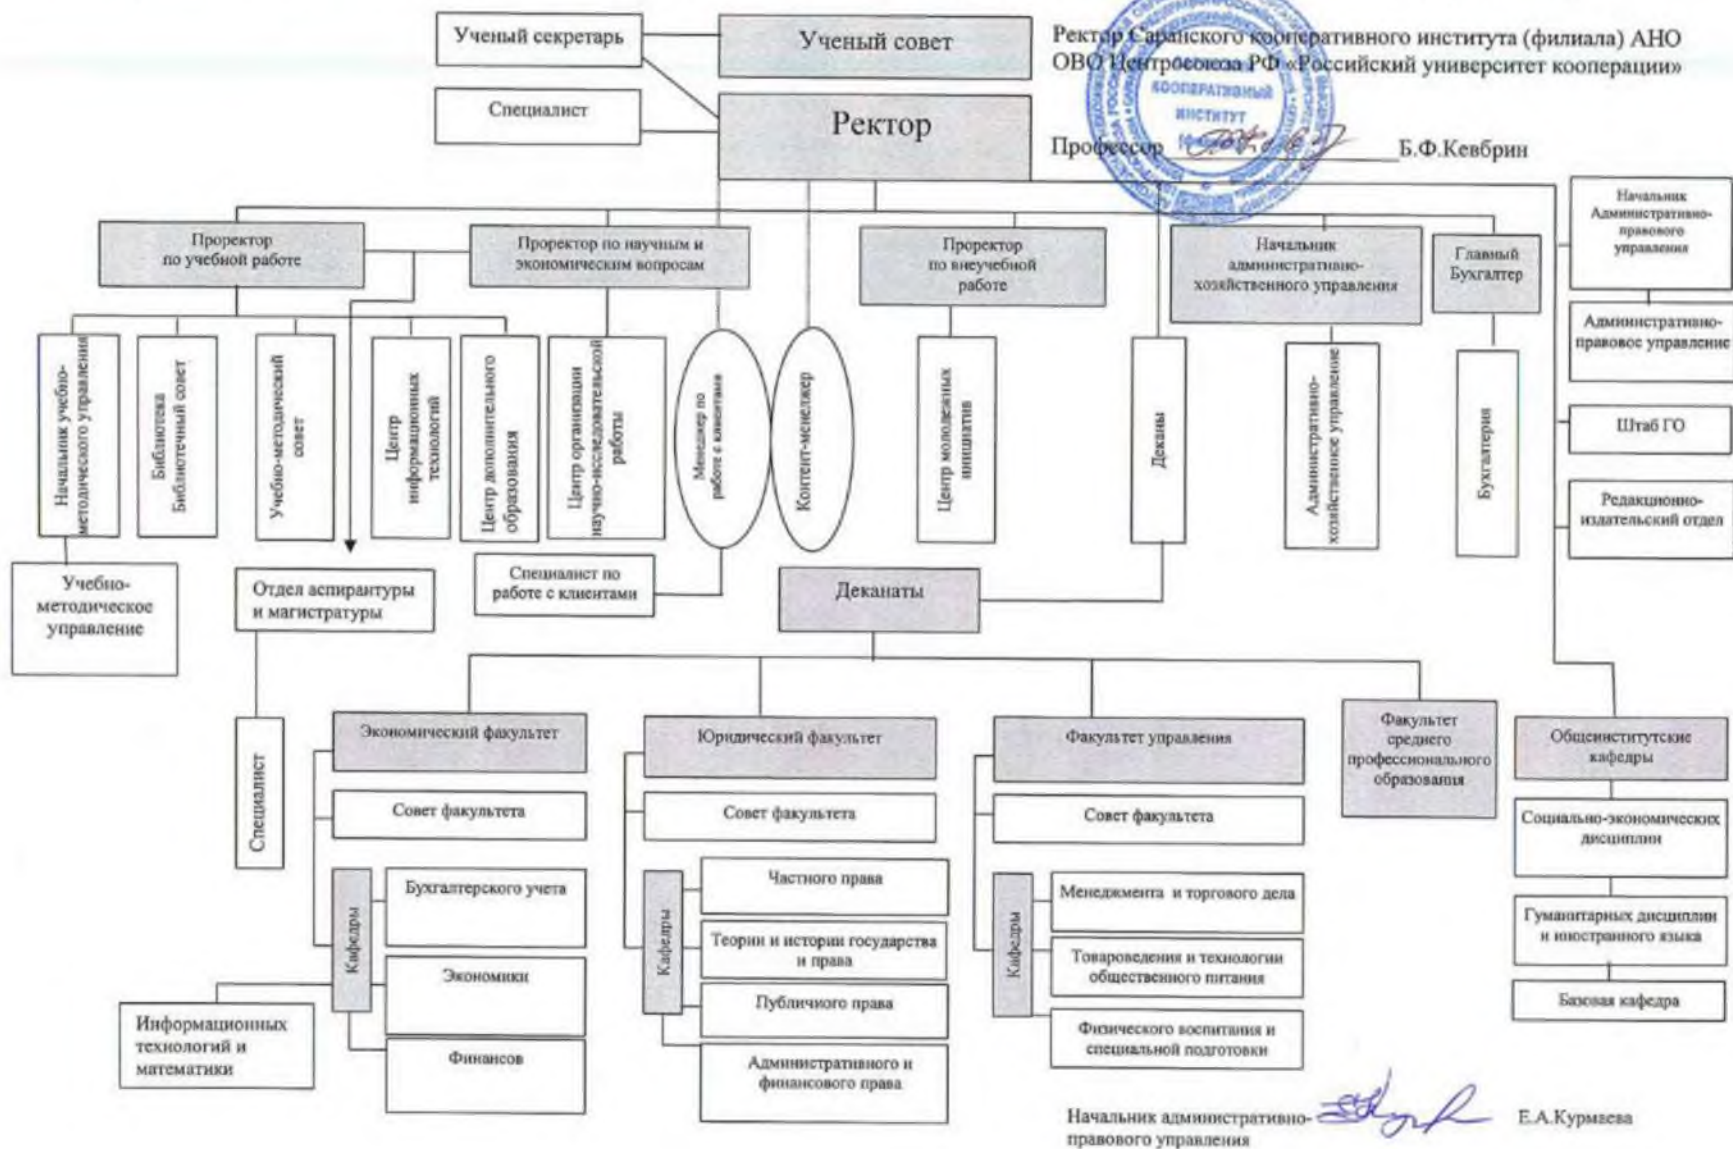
Ученый секретарь

Ученый совет

Ректор Саранского кооперативного института (филиала) АНО ОВО Центросоюза РФ «Российский университет кооперации»

Специалист

Ректор

Профессор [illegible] Б.Ф.Кевбрин

КООПЕРАТИВНЫЙ ИНСТИТУТ

Проректор по учебной работе

Проректор по научным и экономическим вопросам

Проректор по внеучебной работе

Начальник административно-хозяйственного управления

Главный Бухгалтер

Начальник Административно-правового управления

Административно-правовое управление

Начальник учебно-методического управления

Библиотека Библиотечный совет

Учебно-методический совет

Центр информационных технологий

Центр дополнительного образования

Центр организации научно-исследовательской работы

Менеджер по работе с клиентами

Контент-менеджер

Центр молодежных инициатив

Деканы

Административно-хозяйственное управление

Бухгалтерия

Штаб ГО

Редакционно-издательский отдел

Учебно-методическое управление

Отдел аспирантуры и магистратуры

Специалист по работе с клиентами

Деканаты

Специалист

Экономический факультет

Совет факультета

Кафедры

Бухгалтерского учета

Экономики

Финансов

Информационных технологий и математики

Юридический факультет

Совет факультета

Кафедры

Частного права

Теории и истории государства и права

Публичного права

Административного и финансового права

Факультет управления

Совет факультета

Кафедры

Менеджмента и торгового дела

Товароведения и технологии общественного питания

Физического воспитания и специальной подготовки

Факультет среднего профессионального образования

Общеинститутские кафедры

Социально-экономических дисциплин

Гуманитарных дисциплин и иностранного языка

Базовая кафедра

Начальник административно-правового управления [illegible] Е.А.Курмаева